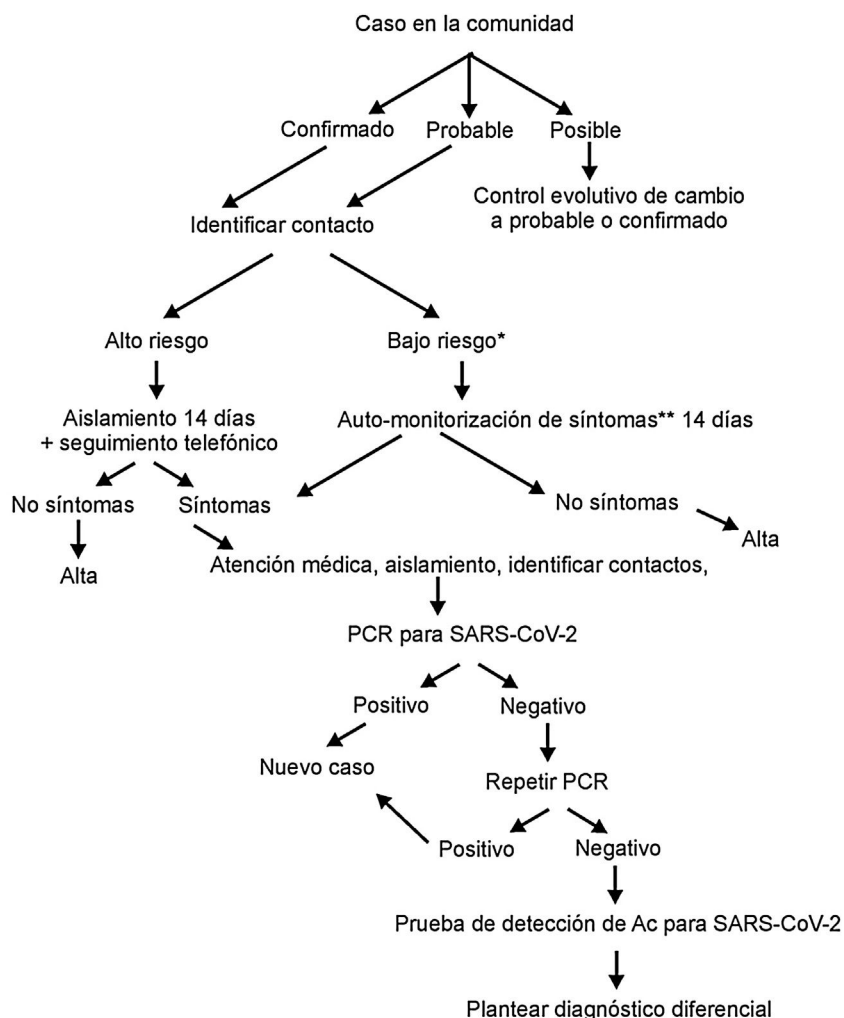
Caso en la comunidad

Confirmado

Probable

Posible

Control evolutivo de cambio a probable o confirmado

Identificar contacto

Alto riesgo

Bajo riesgo*

Aislamiento 14 días + seguimiento telefónico

Auto-monitorización de síntomas** 14 días

No síntomas

Síntomas

No síntomas

Alta

Alta

Atención médica, aislamiento, identificar contactos,

PCR para SARS-CoV-2

Positivo

Negativo

Nuevo caso

Repetir PCR

Positivo

Negativo

Prueba de detección de Ac para SARS-CoV-2

Plantear diagnóstico diferencial